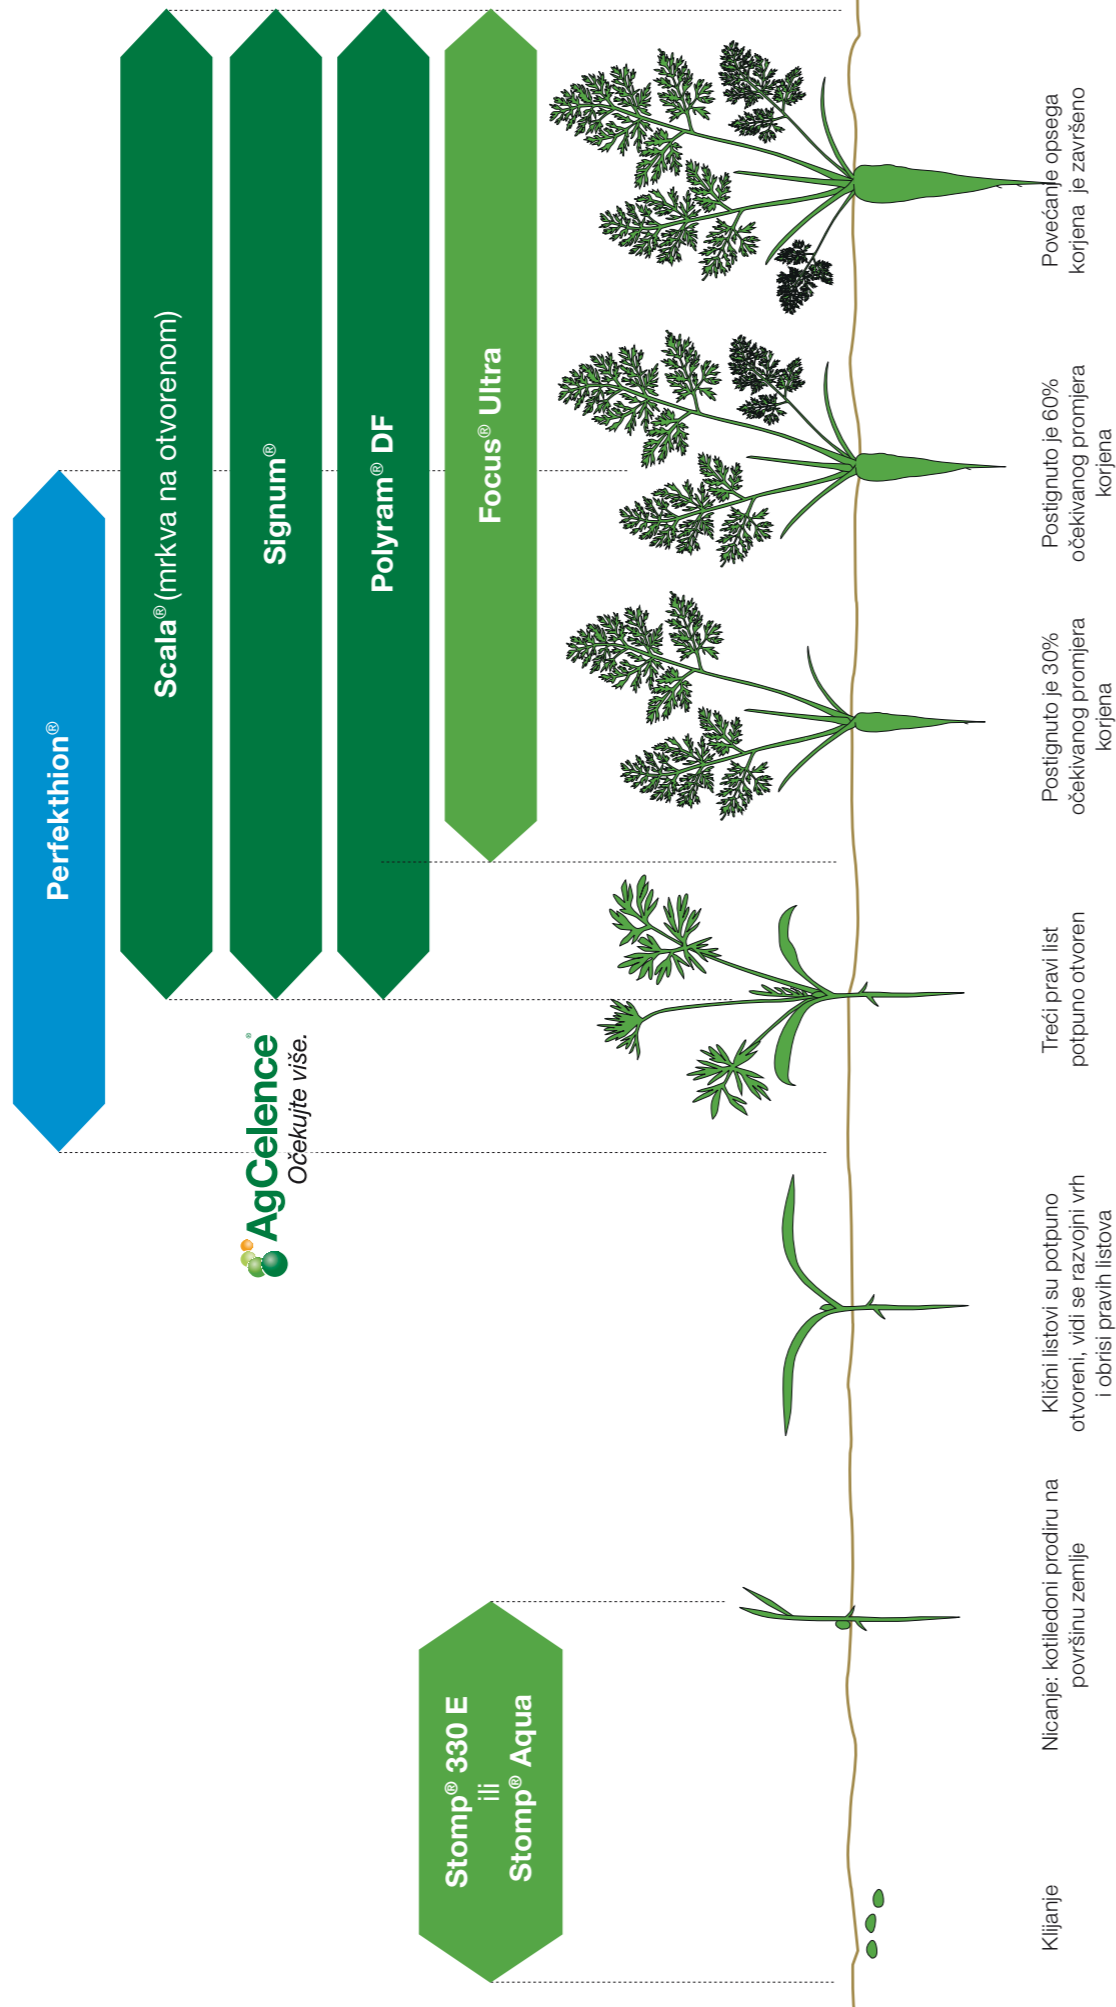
Perfekthion®

Scala® (mrkva na otvorenom)

Signum®

Polyram® DF

Focus® Ultra

AgCelence®
Očekujte više.

Stomp® 330 E
ili
Stomp® Aqua

Klijanje

Nicanje: kotiledoni prodiru na površinu zemlje

Klični listovi su potpuno otvoreni, vidi se razvojni vrh i obrisi pravih listova

Treći pravi list potpuno otvoren

Postignuto je 30% očekivanog promjera korjena

Postignuto je 60% očekivanog promjera korjena

Povećanje opsega korjena je završeno